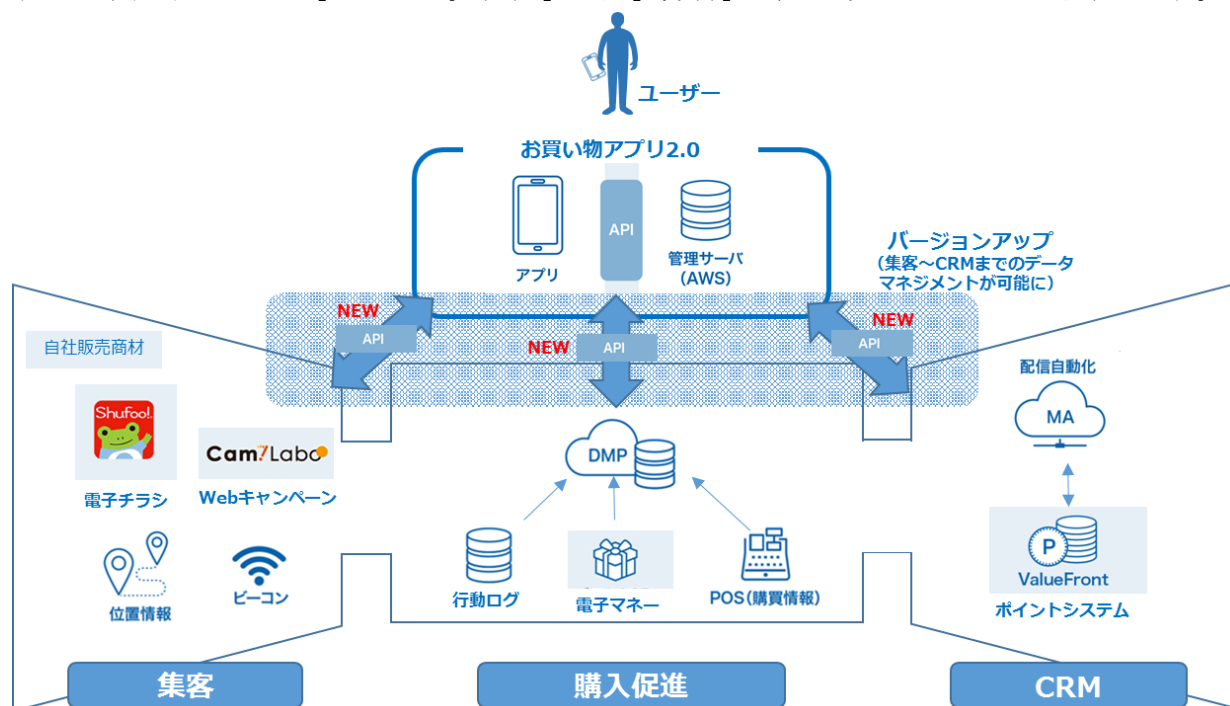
ユーザー

お買い物アプリ2.0

アプリ

API

管理サーバ（AWS）

バージョンアップ
（集客～CRMまでのデータマネジメントが可能に）

NEW
API

NEW
API

NEW
API

自社販売商材

Shufoo!

電子チラシ

Cam7Labo

Webキャンペーン

位置情報

ビーコン

DMP

行動ログ

電子マネー

POS（購買情報）

配信自動化

MA

P

ValueFront

ポイントシステム

集客

購入促進

CRM